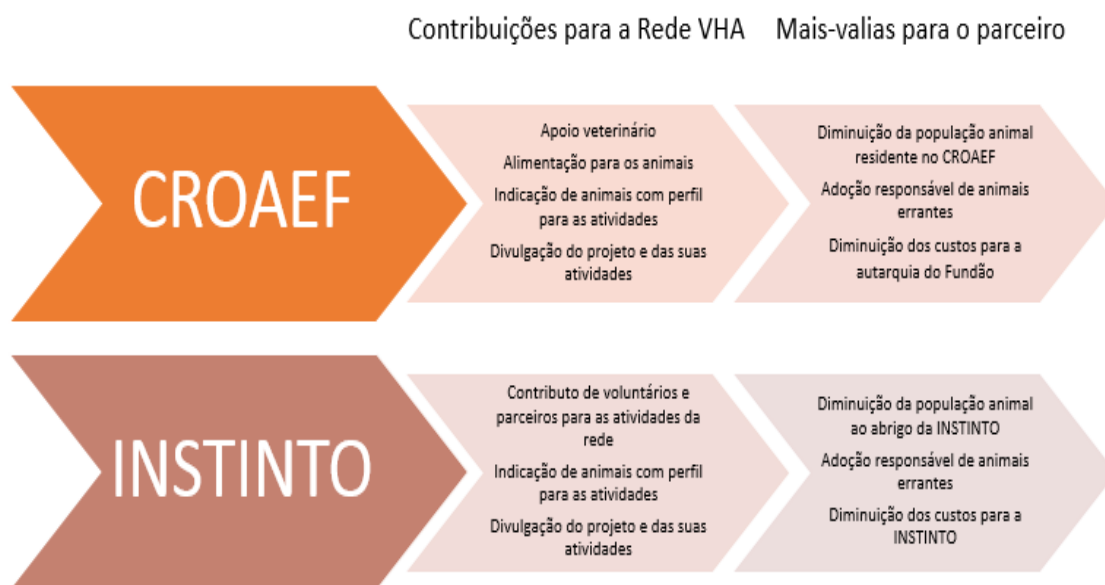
Contribuições para a Rede VHA

Mais-valias para o parceiro

CROAEF

Apoio veterinário

Alimentação para os animais

Indicação de animais com perfil para as atividades

Divulgação do projeto e das suas atividades

Diminuição da população animal residente no CROAEF

Adoção responsável de animais errantes

Diminuição dos custos para a autarquia do Fundão

INSTINTO

Contributo de voluntários e parceiros para as atividades da rede

Indicação de animais com perfil para as atividades

Divulgação do projeto e das suas atividades

Diminuição da população animal ao abrigo da INSTINTO

Adoção responsável de animais errantes

Diminuição dos custos para a INSTINTO